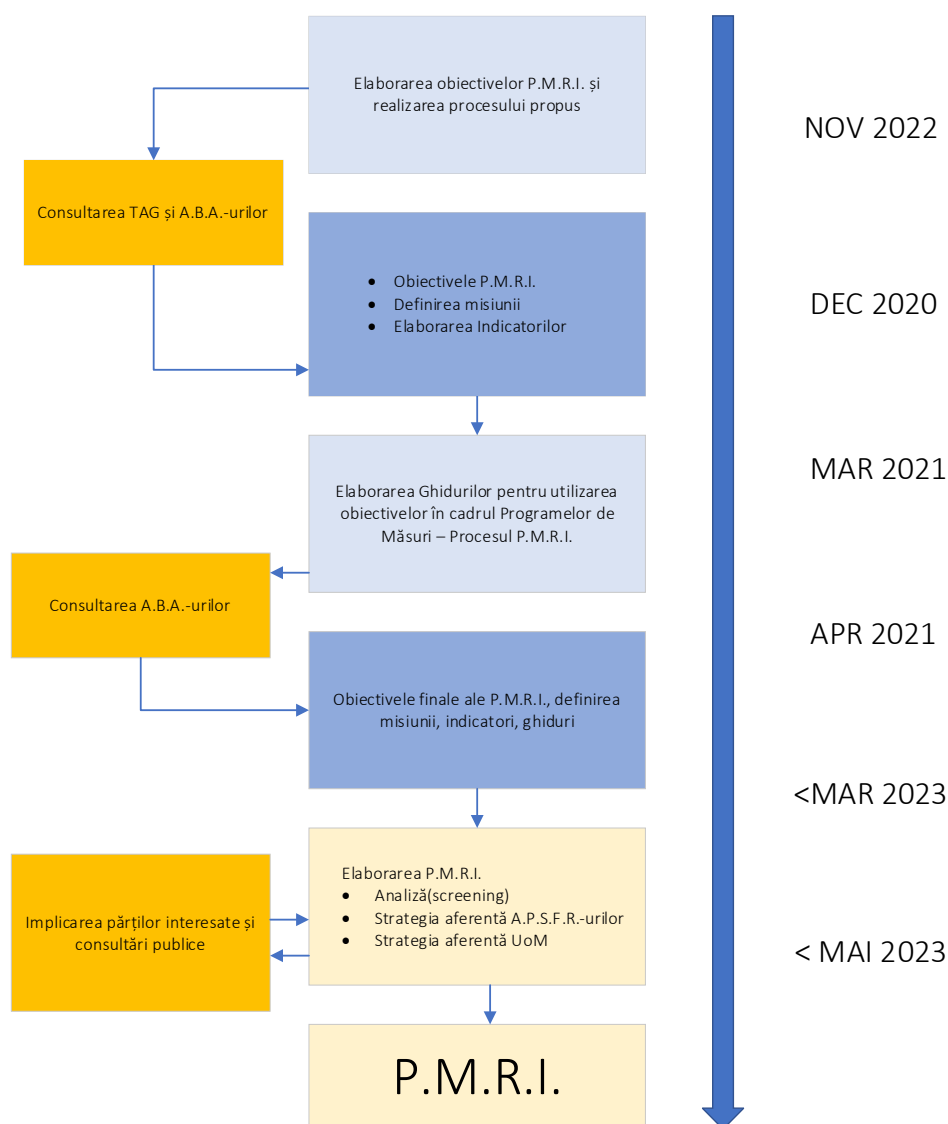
Elaborarea obiectivelor P.M.R.I. și realizarea procesului propus

NOV 2022

Consultarea TAG și A.B.A.-urilor

- Obiectivele P.M.R.I.
- Definirea misiunii
- Elaborarea Indicatorilor

DEC 2020

Elaborarea Ghidurilor pentru utilizarea obiectivelor în cadrul Programelor de Măsuri – Procesul P.M.R.I.

MAR 2021

Consultarea A.B.A.-urilor

APR 2021

Obiectivele finale ale P.M.R.I., definirea misiunii, indicatori, ghiduri

<MAR 2023

Elaborarea P.M.R.I.
- Analiză(screening)
- Strategia aferentă A.P.S.F.R.-urilor
- Strategia aferentă UoM

Implicarea părților interesate și consultări publice

< MAI 2023

P.M.R.I.